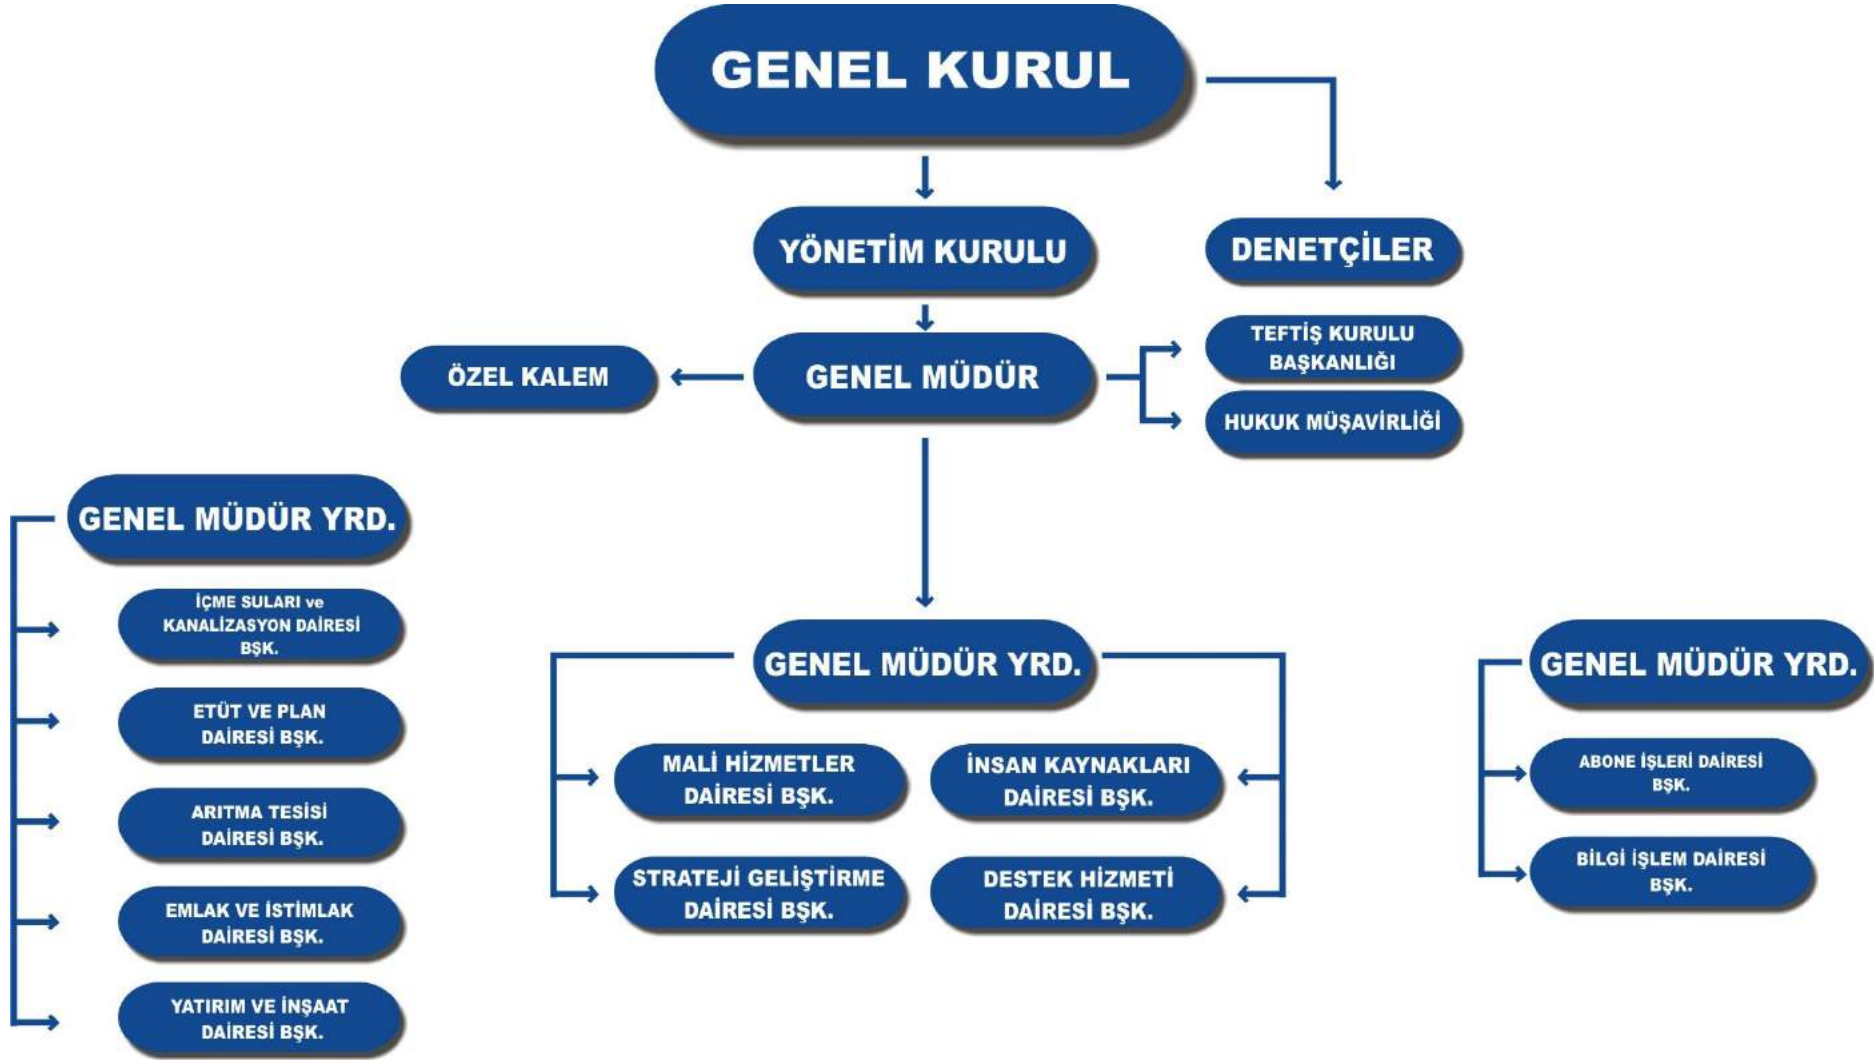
GENEL KURUL

YÖNETİM KURULU

DENETÇİLER

ÖZEL KALEM

GENEL MÜDÜR

TEFTİŞ KURULU BAŞKANLIĞI

HUKUK MÜŞAVİRLİĞİ

GENEL MÜDÜR YRD.

İÇME SULARI ve KANALİZASYON DAİRESİ BŞK.

ETÜT VE PLAN DAİRESİ BŞK.

ARITMA TESİSİ DAİRESİ BŞK.

EMLAK VE İSTİMLAK DAİRESİ BŞK.

YATIRIM VE İNŞAAT DAİRESİ BŞK.

GENEL MÜDÜR YRD.

MALİ HİZMETLER DAİRESİ BŞK.

İNSAN KAYNAKLARI DAİRESİ BŞK.

STRATEJİ GELİŞTİRME DAİRESİ BŞK.

DESTEK HİZMETİ DAİRESİ BŞK.

GENEL MÜDÜR YRD.

ABONE İŞLERİ DAİRESİ BŞK.

BİLGİ İŞLEM DAİRESİ BŞK.